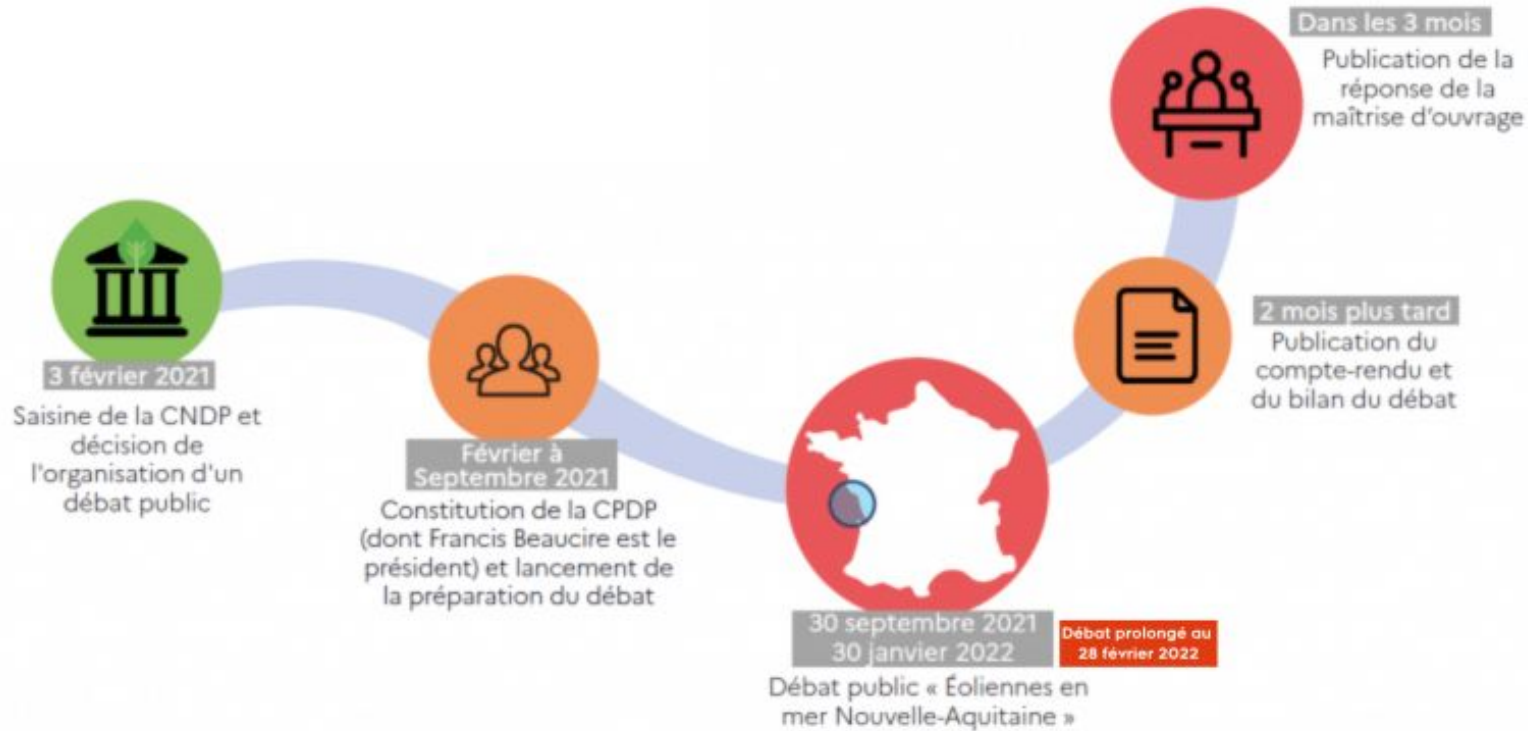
3 février 2021

Saisine de la CNDP et décision de l'organisation d'un débat public

Février à Septembre 2021

Constitution de la CPDP (dont Francis Beaucire est le président) et lancement de la préparation du débat

30 septembre 2021
30 janvier 2022

Débat prolongé au 28 février 2022

Débat public « Éoliennes en mer Nouvelle-Aquitaine »

2 mois plus tard

Publication du compte-rendu et du bilan du débat

Dans les 3 mois

Publication de la réponse de la maîtrise d'ouvrage